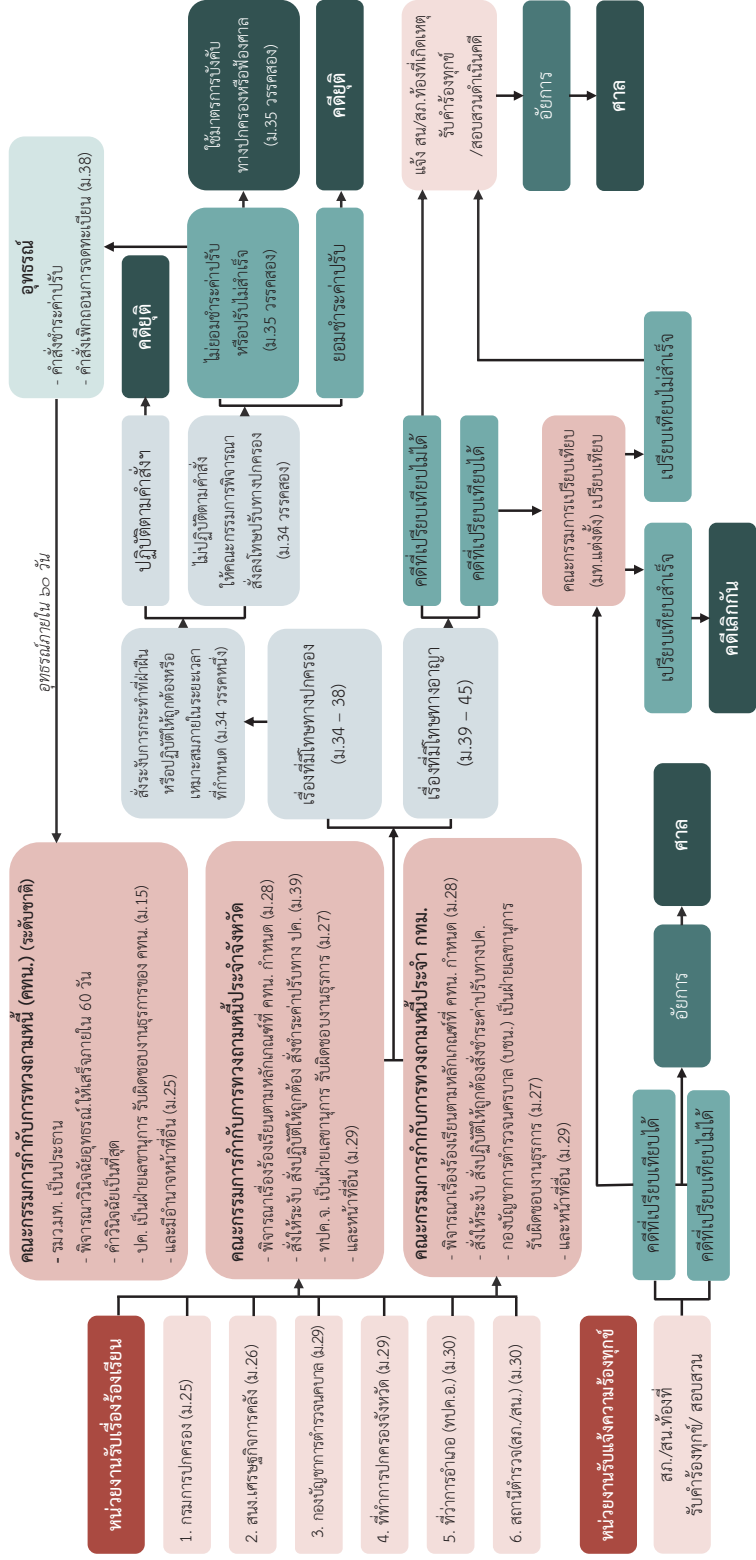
หน่วยงานรับเรื่องร้องเรียน

1. กรมการปกครอง (ม.25)

2. สนง.เศรษฐกิจการคลัง (ม.26)

3. กองบัญชาการตำรวจนครบาล (ม.29)

4. ที่ทำการปกครองจังหวัด (ม.29)

5. ที่ว่าการอำเภอ (ทปค.อ) (ม.30)

6. สถานีตำรวจ(สภ./สน.) (ม.30)

หน่วยงานรับแจ้งความร้องทุกข์

สภ./สน.ท้องที่ รับคำร้องทุกข์/ สอบสวน

คณะกรรมการกำกับการทวงถามหนี้ (คทน.) (ระดับชาติ)
- รมว.มท. เป็นประธาน
- พิจารณาวินิจฉัยอุทธรณ์ให้เสร็จภายใน 60 วัน
- คำวินิจฉัยเป็นที่สุด
- ปค. เป็นฝ่ายเลขานุการ รับผิดชอบงานธุรการของ คทน. (ม.15)
- และมีอำนาจหน้าที่อื่น (ม.25)

คณะกรรมการกำกับการทวงถามหนี้ประจำจังหวัด
- พิจารณาเรื่องร้องเรียนตามหลักเกณฑ์ที่ คทน. กำหนด (ม.28)
- สั่งให้ระงับ สั่งปฏิบัติให้ถูกต้อง สั่งชำระค่าปรับทาง ปค. (ม.39)
- ทปค.จ. เป็นฝ่ายเลขานุการ รับผิดชอบงานธุรการ (ม.27)
- และหน้าที่อื่น (ม.29)

คณะกรรมการกำกับการทวงถามหนี้ประจำ กทม.
- พิจารณาเรื่องร้องเรียนตามหลักเกณฑ์ที่ คทน. กำหนด (ม.28)
- สั่งให้ระงับ สั่งปฏิบัติให้ถูกต้องสั่งชำระค่าปรับทางปค.
- กองบัญชาการตำรวจนครบาล (บชน.) เป็นฝ่ายเลขานุการ รับผิดชอบงานธุรการ (ม.27)
- และหน้าที่อื่น (ม.29)

อุทธรณ์ภายใน ๖๐ วัน

สั่งระงับการกระทำที่ฝ่าฝืน หรือปฏิบัติให้ถูกต้องหรือเหมาะสมภายในระยะเวลาที่กำหนด (ม.34 วรรคหนึ่ง)

เรื่องที่มีโทษทางปกครอง (ม.34 – 38)

เรื่องที่มีโทษทางอาญา (ม.39 – 45)

ปฏิบัติตามคำสั่งฯ

ไม่ปฏิบัติตามคำสั่ง ให้คณะกรรมการพิจารณาสั่งลงโทษปรับทางปกครอง (ม.34 วรรคสอง)

คดียุติ

ไม่ยอมชำระค่าปรับ หรือปรับไม่สำเร็จ (ม.35 วรรคสอง)

ยอมชำระค่าปรับ

ใช้มาตรการบังคับทางปกครองหรือฟ้องศาล (ม.35 วรรคสอง)

คดียุติ

อุทธรณ์
- คำสั่งชำระค่าปรับ
- คำสั่งเพิกถอนการจดทะเบียน (ม.38)

คดีที่เปรียบเทียบไม่ได้

คดีที่เปรียบเทียบได้

คณะกรรมการเปรียบเทียบ (มท.แต่งตั้ง) เปรียบเทียบ

เปรียบเทียบสำเร็จ

เปรียบเทียบไม่สำเร็จ

คดีเลิกกัน

แจ้ง สน/สภ.ท้องที่เกิดเหตุ รับคำร้องทุกข์ /สอบสวนดำเนินคดี

อัยการ

ศาล

คดีที่เปรียบเทียบได้

คดีที่เปรียบเทียบไม่ได้

อัยการ

ศาล